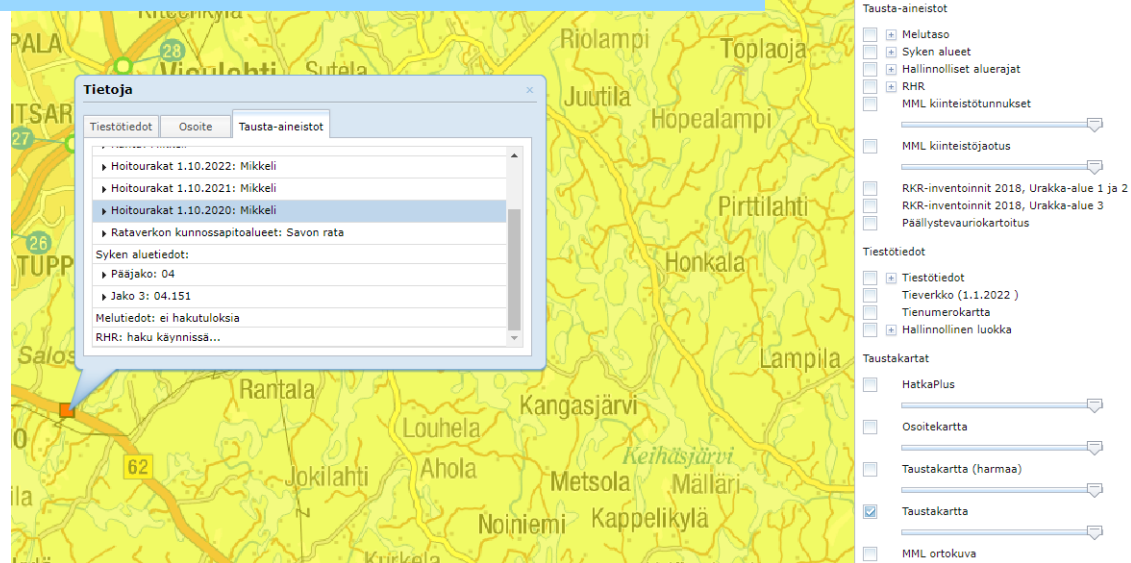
Kiteenkylä
PALA
28
Vigulahti
Sutela
Riolampi
Toplaoja
Juutila
Hopealampi
TSAR
27
26
TUPP
Salos
Pirttilahti
Honkala
Lampila
Rantala
Kangasjärvi
Louhela
Keihäsjärvi
62
Jokilahti
Ahola
Metsola
Mälläri
Noiniemi
Kappelikylä
Kirkola

Tietoja
×
Tiestötiedot
Osoite
Tausta-aineistot
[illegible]
Hoitourakat 1.10.2022: Mikkeli
Hoitourakat 1.10.2021: Mikkeli
Hoitourakat 1.10.2020: Mikkeli
Rataverkon kunnossapitoalueet: Savon rata
Syken aluetiedot:
Pääjako: 04
Jako 3: 04.151
Melutiedot: ei hakutuloksia
RHR: haku käynnissä...

Tausta-aineistot
Melutaso
Syken alueet
Hallinnolliset aluerajat
RHR
MML kiinteistötunnukset
MML kiinteistöjaotus
RKR-inventoinnit 2018, Urakka-alue 1 ja 2
RKR-inventoinnit 2018, Urakka-alue 3
Päällystevauriokartoitus
Tiestötiedot
Tiestötiedot
Tieverkko (1.1.2022 )
Tienumerokartta
Hallinnollinen luokka
Taustakartat
HatkaPlus
Osoitekartta
Taustakartta (harmaa)
Taustakartta
MML ortokuva